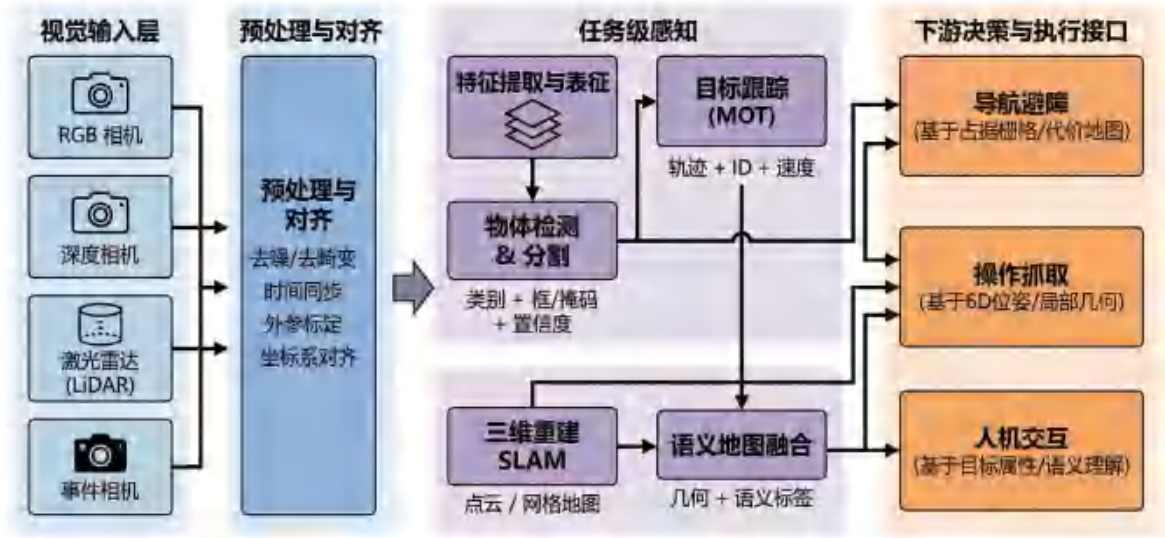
视觉输入层

RGB 相机

深度相机

激光雷达 (LiDAR)

事件相机

预处理与对齐

预处理与对齐

去噪/去畸变

时间同步

外参标定

坐标系对齐

任务级感知

特征提取与表征

目标跟踪 (MOT)

轨迹 + ID + 速度

物体检测 & 分割

类别 + 框/掩码 + 置信度

三维重建 SLAM

点云 / 网格地图

语义地图融合

几何 + 语义标签

下游决策与执行接口

导航避障

(基于占据栅格/代价地图)

操作抓取

(基于6D位姿/局部几何)

人机交互

(基于目标属性/语义理解)